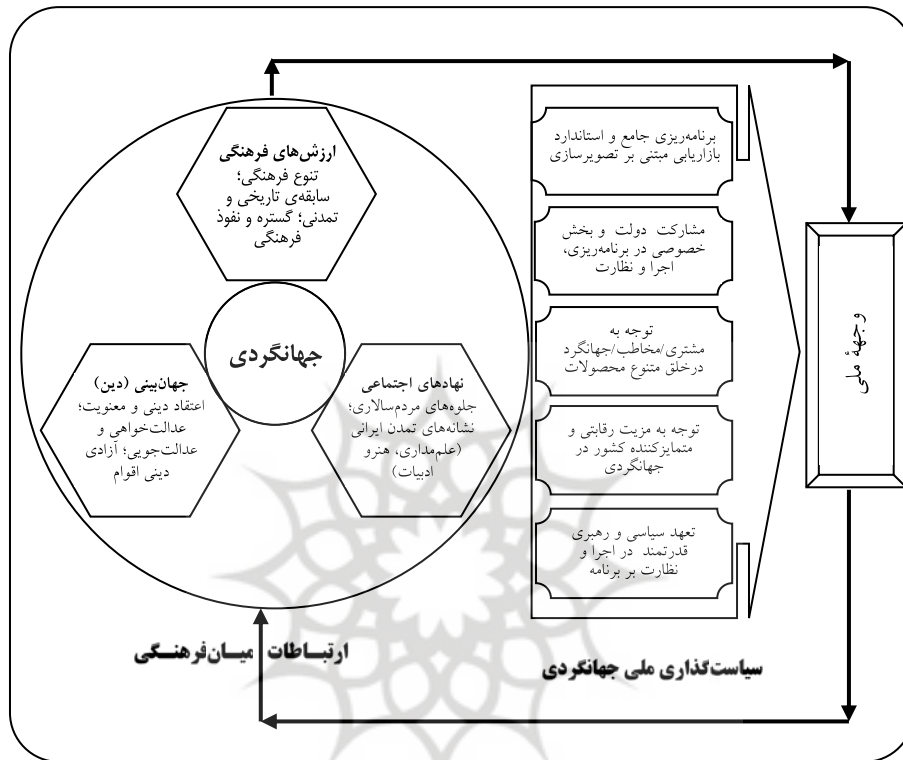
ارزش‌های فرهنگی
تنوع فرهنگی؛ سابقه‌ی تاریخی و تمدنی؛ گستره و نفوذ فرهنگی

جهانگردی

جهان‌بینی (دین)
اعتقاد دینی و معنویت؛ عدالت‌خواهی و عدالت‌جویی؛ آزادی دینی اقوام

نهادهای اجتماعی
جلوه‌های مردم‌سالاری؛ نشانه‌های تمدن ایرانی (علم‌مداری، هنرو ادبیات)

برنامه‌ریزی جامع و استاندارد بازاریابی مبتنی بر تصویرسازی

مشارکت دولت و بخش خصوصی در برنامه‌ریزی، اجرا و نظارت

توجه به مشتری/مخاطب/جهانگرد درخلق متنوع محصولات

توجه به مزیت رقابتی و متمایزکننده کشور در جهانگردی

تعهد سیاسی و رهبری قدرتمند در اجرا و نظارت بر برنامه

وجهه‌ی ملی

ارتباطات میان‌فرهنگی

سیاست‌گذاری ملی جهانگردی